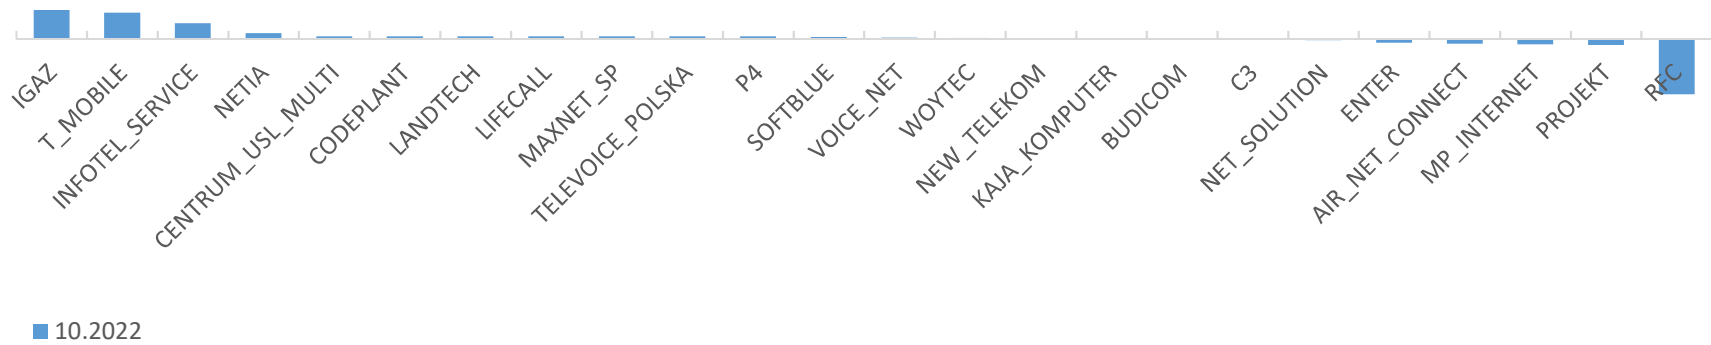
IGAZ
T_MOBILE
INFOTEL_SERVICE
NETIA
CENTRUM_USL_MULTI
CODEPLANT
LANDTECH
LIFECALL
MAXNET_SP
TELEVOICE_POLSKA
P4
SOFTBLUE
VOICE_NET
WOYTEC
NEW_TELEKOM
KAJA_KOMPUTER
BUDICOM
C3
NET_SOLUTION
ENTER
AIR_NET_CONNECT
MP_INTERNET
PROJEKT
RFC

10.2022